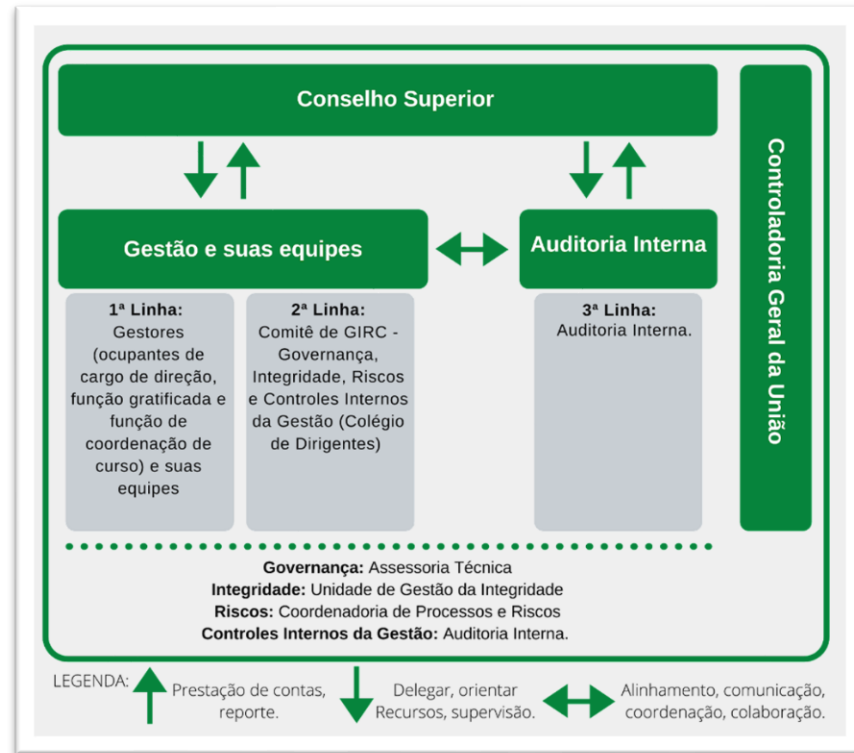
Conselho Superior

Controladoria Geral da União

Gestão e suas equipes

Auditoria Interna

1ª Linha:
Gestores (ocupantes de cargo de direção, função gratificada e função de coordenação de curso) e suas equipes

2ª Linha:
Comitê de GIRC - Governança, Integridade, Riscos e Controles Internos da Gestão (Colégio de Dirigentes)

3ª Linha:
Auditoria Interna.

Governança: Assessoria Técnica
Integridade: Unidade de Gestão da Integridade
Riscos: Coordenadoria de Processos e Riscos
Controles Internos da Gestão: Auditoria Interna.

LEGENDA: Prestação de contas, reporte. Delegar, orientar Recursos, supervisão. Alinhamento, comunicação, coordenação, colaboração.